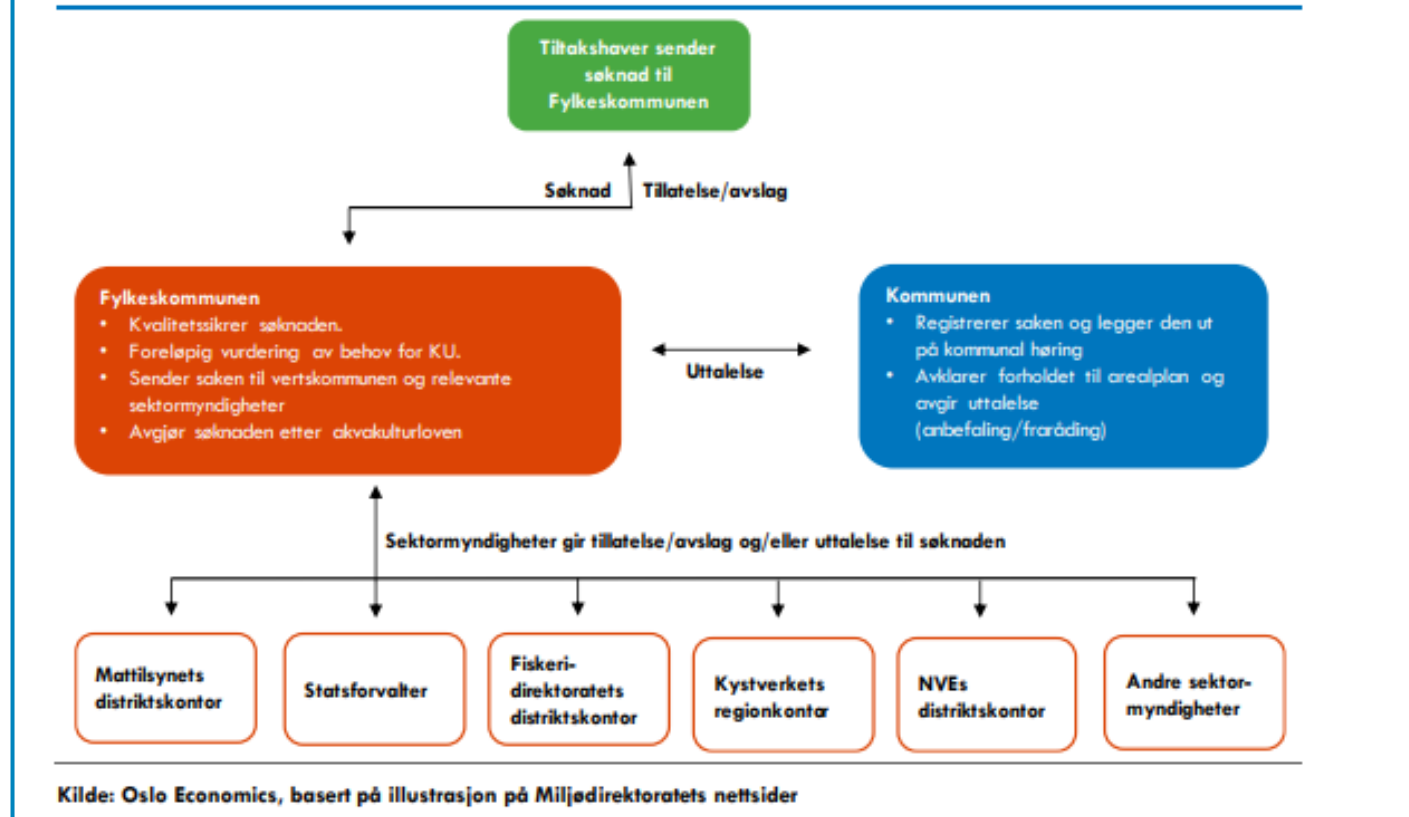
Tiltakshaver sender søknad til Fylkeskommunen

Søknad

Tillatelse/avslag

Fylkeskommunen
• Kvalitetssikrer søknaden.
• Foreløpig vurdering av behov for KU.
• Sender saken til vertskommunen og relevante sektormyndigheter
• Avgjør søknaden etter akvakulturloven

Uttalelse

Kommunen
• Registrerer saken og legger den ut på kommunal høring
• Avklarer forholdet til arealplan og avgir uttalelse (anbefaling/fraråding)

Sektormyndigheter gir tillatelse/avslag og/eller uttalelse til søknaden

Mattilsynets distriktskontor

Statsforvalter

Fiskeri-direktoratets distriktskontor

Kystverkets regionkontor

NVEs distriktskontor

Andre sektor-myndigheter

Kilde: Oslo Economics, basert på illustrasjon på Miljødirektoratets nettsider